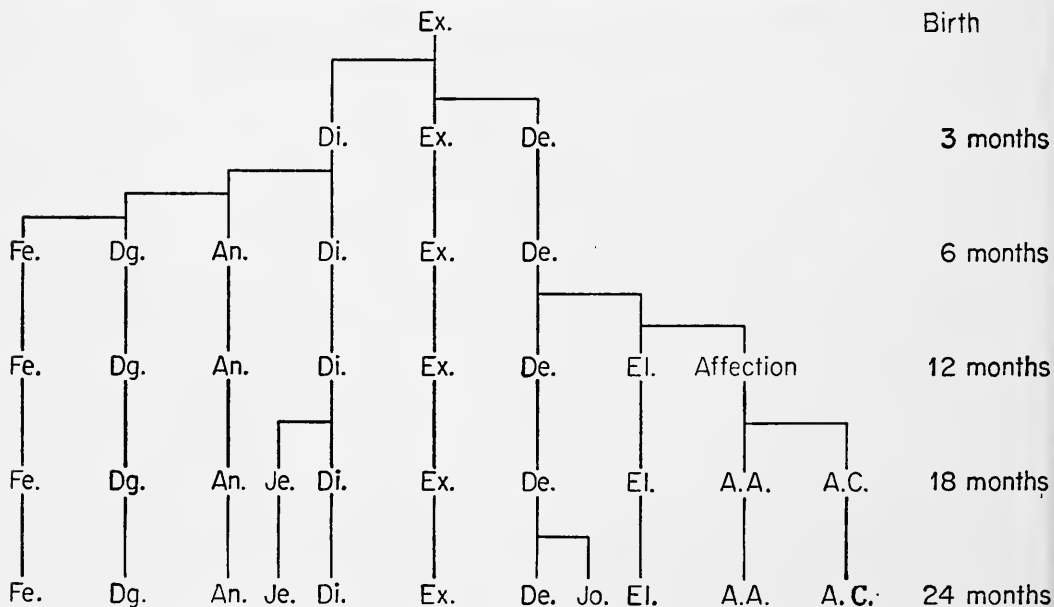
Ex.

Birth

Di. Ex. De.

3 months

Fe. Dg. An. Di. Ex. De.

6 months

Fe. Dg. An. Di. Ex. De. El. Affection

12 months

Fe. Dg. An. Je. Di. Ex. De. El. A.A. A.C.

18 months

Fe. Dg. An. Je. Di. Ex. De. Jo. El. A.A. A.C.

24 months